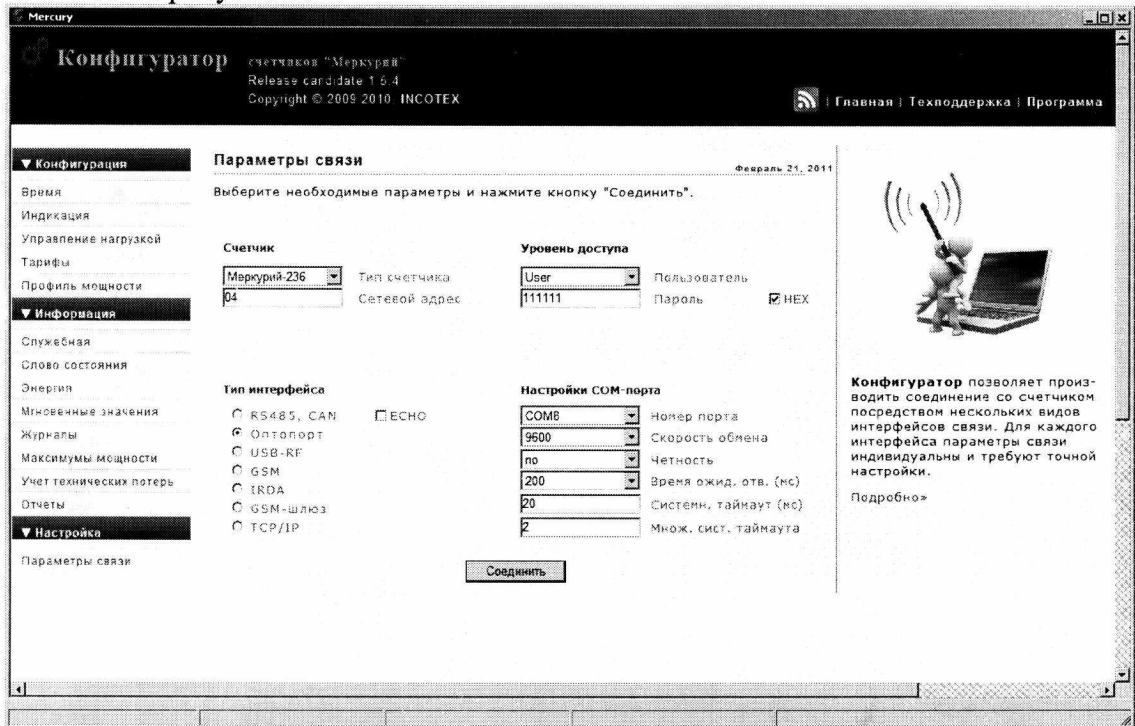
Mercury

Конфигуратор счетчиков "Меркурий"
Release candidate 1.5.4
Copyright © 2009-2010 INCOTEX

| Главная | Техподдержка | Программа

▼ Конфигурация
Время
Индикация
Управление нагрузкой
Тарифы
Профиль мощности
▼ Информация
Служебная
Слово состояния
Энергия
Мгновенные значения
Журналы
Максимумы мощности
Учет технических потерь
Отчеты
▼ Настройка
Параметры связи

Параметры связи

Февраль 21, 2011

Выберите необходимые параметры и нажмите кнопку "Соединить".

Счетчик

Меркурий-236 Тип счетчика
04 Сетевой адрес

Уровень доступа

User Пользователь
111111 Пароль HEX

Тип интерфейса

RS485, CAN ECHO
Оптопорт
USB-RF
GSM
IRDA
GSM-шлюз
TCP/IP

Настройки COM-порта

COM8 Номер порта
9600 Скорость обмена
no Четность
200 Время ожид. отв. (мс)
20 Системн. таймаут (мс)
2 Множ. сист. таймаута

Соединить

Конфигуратор позволяет производить соединение со счетчиком посредством нескольких видов интерфейсов связи. Для каждого интерфейса параметры связи индивидуальны и требуют точной настройки.

Подробно»